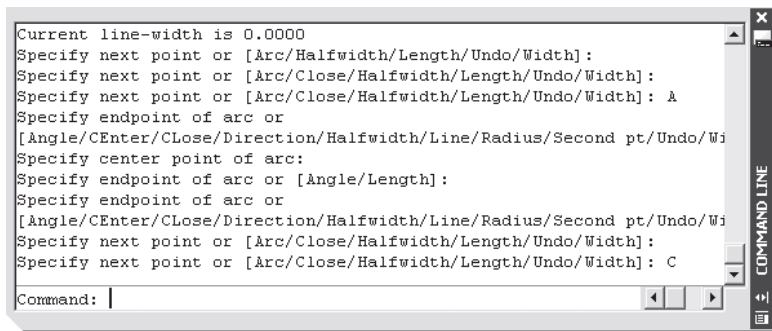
Current line-width is 0.0000
Specify next point or [Arc/Halfwidth/Length/Undo/Width]:
Specify next point or [Arc/Close/Halfwidth/Length/Undo/Width]:
Specify next point or [Arc/Close/Halfwidth/Length/Undo/Width]: A
Specify endpoint of arc or
[Angle/CEnter/CLose/Direction/Halfwidth/Line/Radius/Second pt/Undo/Wi
Specify center point of arc:
Specify endpoint of arc or [Angle/Length]:
Specify endpoint of arc or
[Angle/CEnter/CLose/Direction/Halfwidth/Line/Radius/Second pt/Undo/Wi
Specify next point or [Arc/Close/Halfwidth/Length/Undo/Width]:
Specify next point or [Arc/Close/Halfwidth/Length/Undo/Width]: C

Command:

COMMAND LINE